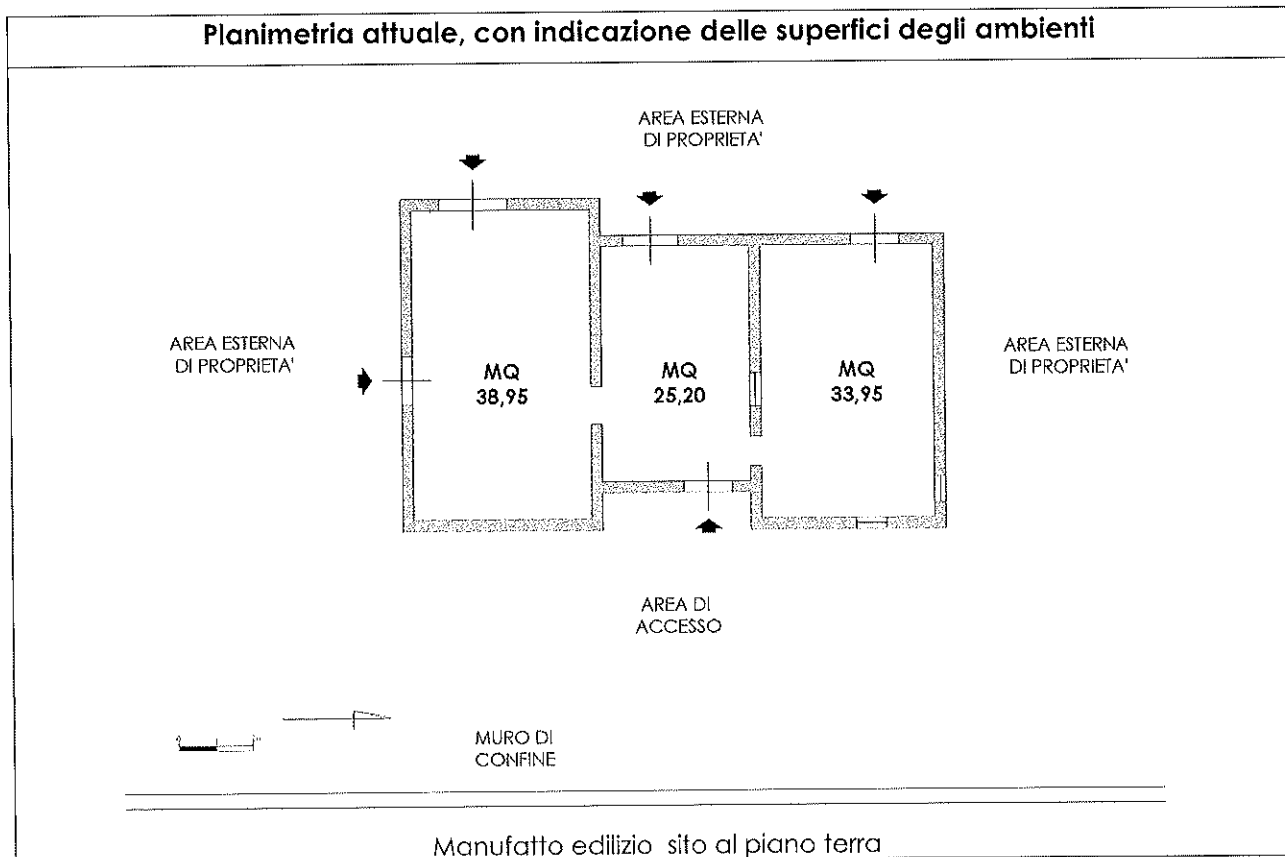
Planimetria attuale, con indicazione delle superfici degli ambienti

AREA ESTERNA DI PROPRIETA'

AREA ESTERNA DI PROPRIETA'

MQ 38,95

MQ 25,20

MQ 33,95

AREA ESTERNA DI PROPRIETA'

AREA DI ACCESSO

MURO DI CONFINE

Manufatto edilizio sito al piano terra